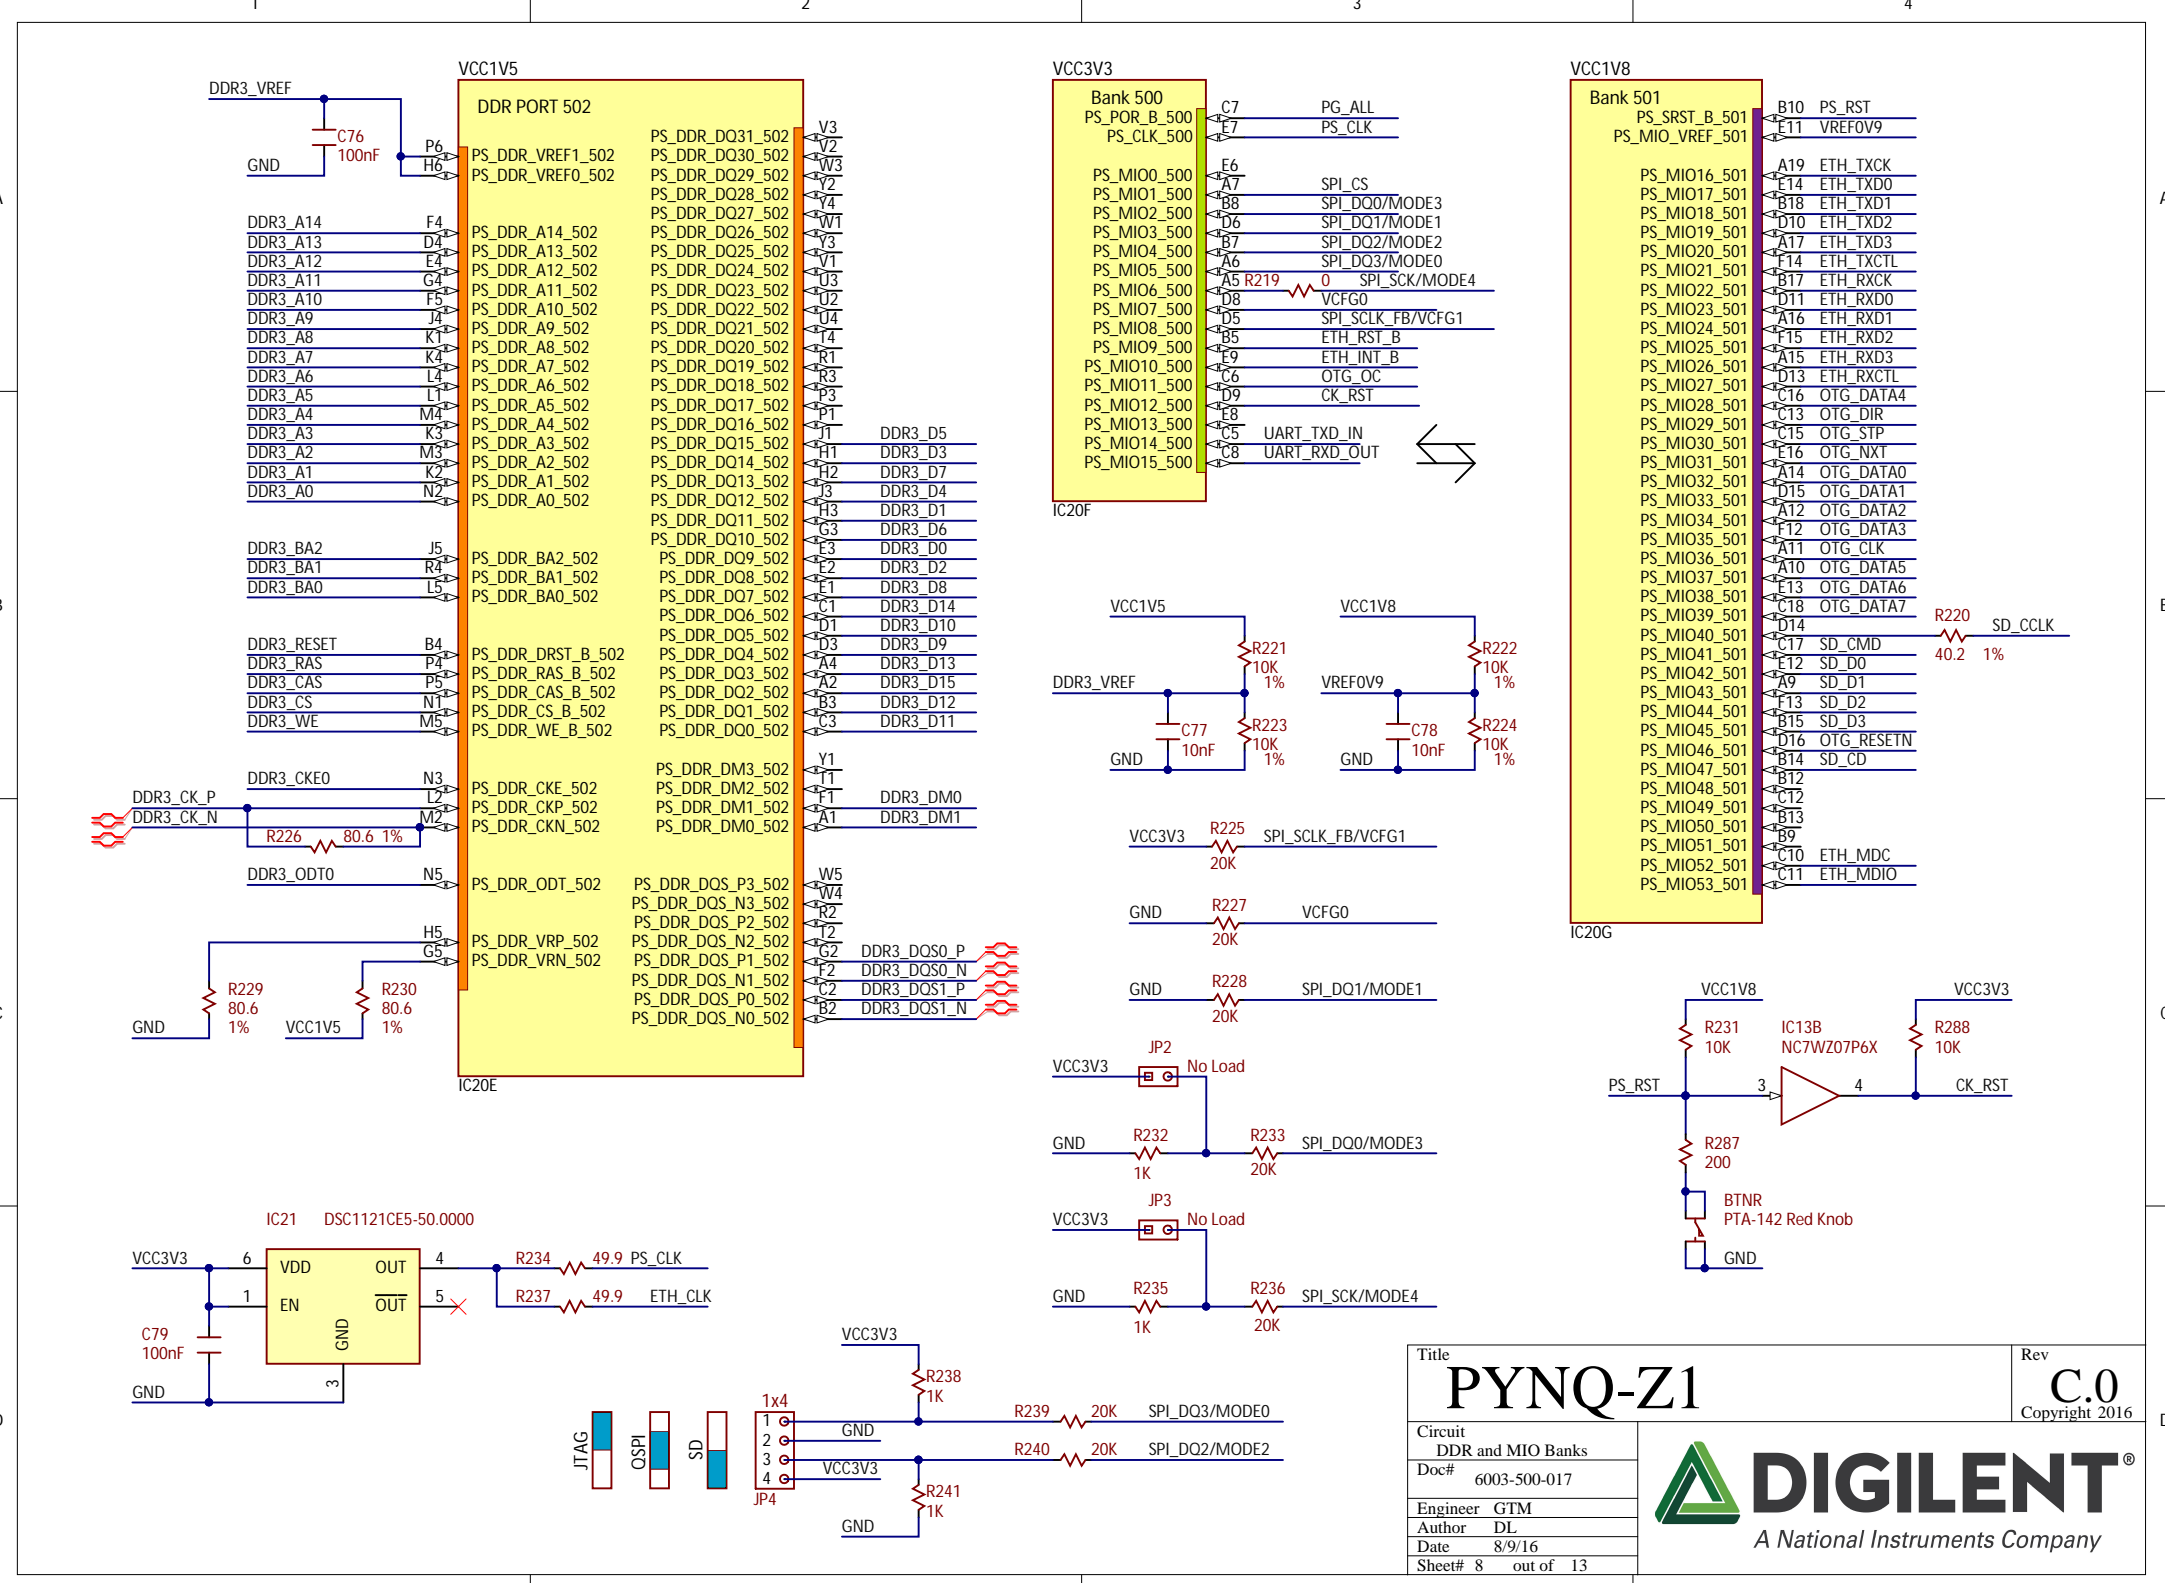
1
2
3
4

VCC1V5
DDR PORT 502
DDR3_VREF
C76
100nF
GND
P6
H6
PS_DDR_VREF1_502
PS_DDR_VREF0_502

| DDR3_A14 | F4 | PS_DDR_A14_502 |
| DDR3_A13 | D4 | PS_DDR_A13_502 |
| DDR3_A12 | E4 | PS_DDR_A12_502 |
| DDR3_A11 | G4 | PS_DDR_A11_502 |
| DDR3_A10 | F5 | PS_DDR_A10_502 |
| DDR3_A9 | J4 | PS_DDR_A9_502 |
| DDR3_A8 | K1 | PS_DDR_A8_502 |
| DDR3_A7 | K4 | PS_DDR_A7_502 |
| DDR3_A6 | L4 | PS_DDR_A6_502 |
| DDR3_A5 | L1 | PS_DDR_A5_502 |
| DDR3_A4 | M4 | PS_DDR_A4_502 |
| DDR3_A3 | K3 | PS_DDR_A3_502 |
| DDR3_A2 | M3 | PS_DDR_A2_502 |
| DDR3_A1 | K2 | PS_DDR_A1_502 |
| DDR3_A0 | N2 | PS_DDR_A0_502 |

DDR3_BA2 J5 PS_DDR_BA2_502
DDR3_BA1 R4 PS_DDR_BA1_502
DDR3_BA0 L5 PS_DDR_BA0_502

DDR3_RESET B4 PS_DDR_DRST_B_502
DDR3_RAS P4 PS_DDR_RAS_B_502
DDR3_CAS P5 PS_DDR_CAS_B_502
DDR3_CS N1 PS_DDR_CS_B_502
DDR3_WE M5 PS_DDR_WE_B_502

DDR3_CKE0 N3 PS_DDR_CKE_502
DDR3_CK_P L2 PS_DDR_CKP_502
DDR3_CK_N M2 PS_DDR_CKN_502
R226 80.6 1%
DDR3_ODT0 N5 PS_DDR_ODT_502
H5 PS_DDR_VRP_502
G5 PS_DDR_VRN_502
R229 80.6 1%
R230 80.6 1%
GND
VCC1V5
IC20E

PS_DDR_DQ31_502 V3
PS_DDR_DQ30_502 V2
PS_DDR_DQ29_502 W3
PS_DDR_DQ28_502 Y2
PS_DDR_DQ27_502 Y4
PS_DDR_DQ26_502 W1
PS_DDR_DQ25_502 Y3
PS_DDR_DQ24_502 V1
PS_DDR_DQ23_502 U3
PS_DDR_DQ22_502 U2
PS_DDR_DQ21_502 U4
PS_DDR_DQ20_502 T4
PS_DDR_DQ19_502 R1
PS_DDR_DQ18_502 R3
PS_DDR_DQ17_502 P3
PS_DDR_DQ16_502 P1
PS_DDR_DQ15_502 J1 DDR3_D5
PS_DDR_DQ14_502 H1 DDR3_D3
PS_DDR_DQ13_502 H2 DDR3_D7
PS_DDR_DQ12_502 J3 DDR3_D4
PS_DDR_DQ11_502 H3 DDR3_D1
PS_DDR_DQ10_502 G3 DDR3_D6
PS_DDR_DQ9_502 E3 DDR3_D0
PS_DDR_DQ8_502 E2 DDR3_D2
PS_DDR_DQ7_502 E1 DDR3_D8
PS_DDR_DQ6_502 C1 DDR3_D14
PS_DDR_DQ5_502 D1 DDR3_D10
PS_DDR_DQ4_502 D3 DDR3_D9
PS_DDR_DQ3_502 A4 DDR3_D13
PS_DDR_DQ2_502 A2 DDR3_D15
PS_DDR_DQ1_502 B3 DDR3_D12
PS_DDR_DQ0_502 C3 DDR3_D11
PS_DDR_DM3_502 Y1
PS_DDR_DM2_502 T1
PS_DDR_DM1_502 F1 DDR3_DM0
PS_DDR_DM0_502 A1 DDR3_DM1
PS_DDR_DQS_P3_502 W5
PS_DDR_DQS_N3_502 W4
PS_DDR_DQS_P2_502 R2
PS_DDR_DQS_N2_502 T2
PS_DDR_DQS_P1_502 G2 DDR3_DQS0_P
PS_DDR_DQS_N1_502 F2 DDR3_DQS0_N
PS_DDR_DQS_P0_502 C2 DDR3_DQS1_P
PS_DDR_DQS_N0_502 B2 DDR3_DQS1_N

VCC3V3
Bank 500
PS_POR_B_500 C7 PG_ALL
PS_CLK_500 E7 PS_CLK
PS_MIO0_500 E6
PS_MIO1_500 A7 SPI_CS
PS_MIO2_500 B8 SPI_DQ0/MODE3
PS_MIO3_500 D6 SPI_DQ1/MODE1
PS_MIO4_500 B7 SPI_DQ2/MODE2
PS_MIO5_500 A6 SPI_DQ3/MODE0
PS_MIO6_500 A5 R219 0 SPI_SCK/MODE4
PS_MIO7_500 D8 VCFG0
PS_MIO8_500 D5 SPI_SCLK_FB/VCFG1
PS_MIO9_500 B5 ETH_RST_B
PS_MIO10_500 E9 ETH_INT_B
PS_MIO11_500 C6 OTG_OC
PS_MIO12_500 D9 CK_RST
PS_MIO13_500 E8
PS_MIO14_500 C5 UART_TXD_IN
PS_MIO15_500 C8 UART_RXD_OUT
IC20F

VCC1V8
Bank 501
PS_SRST_B_501 B10 PS_RST
PS_MIO_VREF_501 E11 VREF0V9
PS_MIO16_501 A19 ETH_TXCK
PS_MIO17_501 E14 ETH_TXD0
PS_MIO18_501 B18 ETH_TXD1
PS_MIO19_501 D10 ETH_TXD2
PS_MIO20_501 A17 ETH_TXD3
PS_MIO21_501 F14 ETH_TXCTL
PS_MIO22_501 B17 ETH_RXCK
PS_MIO23_501 D11 ETH_RXD0
PS_MIO24_501 A16 ETH_RXD1
PS_MIO25_501 F15 ETH_RXD2
PS_MIO26_501 A15 ETH_RXD3
PS_MIO27_501 D13 ETH_RXCTL
PS_MIO28_501 C16 OTG_DATA4
PS_MIO29_501 C13 OTG_DIR
PS_MIO30_501 C15 OTG_STP
PS_MIO31_501 E16 OTG_NXT
PS_MIO32_501 A14 OTG_DATA0
PS_MIO33_501 D15 OTG_DATA1
PS_MIO34_501 A12 OTG_DATA2
PS_MIO35_501 F12 OTG_DATA3
PS_MIO36_501 A11 OTG_CLK
PS_MIO37_501 A10 OTG_DATA5
PS_MIO38_501 E13 OTG_DATA6
PS_MIO39_501 C18 OTG_DATA7
PS_MIO40_501 D14 R220 SD_CCLK
PS_MIO41_501 C17 SD_CMD 40.2 1%
PS_MIO42_501 E12 SD_D0
PS_MIO43_501 A9 SD_D1
PS_MIO44_501 F13 SD_D2
PS_MIO45_501 B15 SD_D3
PS_MIO46_501 D16 OTG_RESETN
PS_MIO47_501 B14 SD_CD
PS_MIO48_501 B12
PS_MIO49_501 C12
PS_MIO50_501 B13
PS_MIO51_501 B9
PS_MIO52_501 C10 ETH_MDC
PS_MIO53_501 C11 ETH_MDIO
IC20G

VCC1V5
R221 10K 1%
DDR3_VREF
C77 10nF
R223 10K 1%
GND
VCC1V8
R222 10K 1%
VREF0V9
C78 10nF
R224 10K 1%
GND

VCC3V3 R225 20K SPI_SCLK_FB/VCFG1
GND R227 20K VCFG0
GND R228 20K SPI_DQ1/MODE1
JP2
VCC3V3 No Load
GND R232 1K R233 20K SPI_DQ0/MODE3
JP3
VCC3V3 No Load
GND R235 1K R236 20K SPI_SCK/MODE4

VCC1V8
VCC3V3
R231 10K
IC13B
NC7WZ07P6X
R288 10K
PS_RST 3 4 CK_RST
R287 200
BTNR
PTA-142 Red Knob
GND

IC21 DSC1121CE5-50.0000
VCC3V3 6 VDD OUT 4 R234 49.9 PS_CLK
1 EN $\overline{OUT}$ 5 R237 49.9 ETH_CLK
GND
3
C79 100nF
GND

VCC3V3
R238 1K
1x4
1 GND
2
3
4 VCC3V3
JP4
R239 20K SPI_DQ3/MODE0
R240 20K SPI_DQ2/MODE2
R241 1K
GND
JTAG
QSPI
SD

Title
PYNQ-Z1
Rev
C.0
Copyright 2016
Circuit
DDR and MIO Banks
Doc# 6003-500-017
Engineer GTM
Author DL
Date 8/9/16
Sheet# 8 out of 13
DIGILENT®
A National Instruments Company